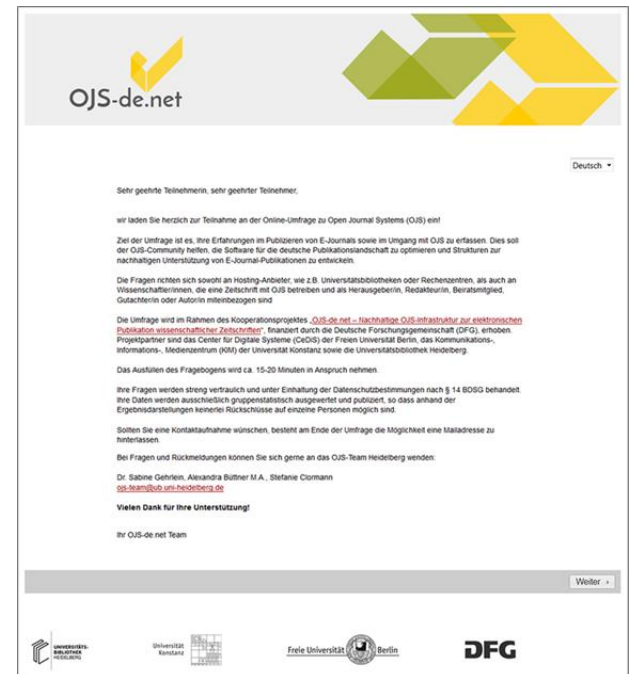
OJS-de.net

Deutsch

Sehr geehrte Teilnehmerin, sehr geehrter Teilnehmer,

wir laden Sie herzlich zur Teilnahme an der Online-Umfrage zu Open Journal Systems (OJS) ein!

Ziel der Umfrage ist es, Ihre Erfahrungen im Publizieren von E-Journals sowie im Umgang mit OJS zu erfassen. Dies soll der OJS-Community helfen, die Software für die deutsche Publikationslandschaft zu optimieren und Strukturen zur nachhaltigen Unterstützung von E-Journal-Publikationen zu entwickeln.

Die Fragen richten sich sowohl an Hosting-Anbieter, wie z.B. Universitätsbibliotheken oder Rechenzentren, als auch an Wissenschaftler/innen, die eine Zeitschrift mit OJS betreiben und als Herausgeber/in, Redakteur/in, Beiratsmitglied, Gutachter/in oder Autor/in miteinbezogen sind.

Die Umfrage wird im Rahmen des Kooperationsprojektes „OJS-de.net – Nachhaltige OJS-Infrastruktur zur elektronischen Publikation wissenschaftlicher Zeitschriften", finanziert durch die Deutsche Forschungsgemeinschaft (DFG), erhoben. Projektpartner sind das Center für Digitale Systeme (CeDiS) der Freien Universität Berlin, das Kommunikations-, Informations-, Medienzentrum (KIM) der Universität Konstanz sowie die Universitätsbibliothek Heidelberg.

Das Ausfüllen des Fragebogens wird ca. 15-20 Minuten in Anspruch nehmen.

Ihre Fragen werden streng vertraulich und unter Einhaltung der Datenschutzbestimmungen nach § 14 BDSG behandelt. Ihre Daten werden ausschließlich gruppenstatistisch ausgewertet und publiziert, so dass anhand der Ergebnisdarstellungen keinerlei Rückschlüsse auf einzelne Personen möglich sind.

Sollten Sie eine Kontaktaufnahme wünschen, besteht am Ende der Umfrage die Möglichkeit eine Mailadresse zu hinterlassen.

Bei Fragen und Rückmeldungen können Sie sich gerne an das OJS-Team Heidelberg wenden:

Dr. Sabine Gehrlein, Alexandra Büttner M.A., Stefanie Clormann
ojs-team@ub.uni-heidelberg.de

Vielen Dank für Ihre Unterstützung!

Ihr OJS-de.net Team

Weiter

UNIVERSITÄTS-BIBLIOTHEK HEIDELBERG

Universität Konstanz

Freie Universität Berlin

DFG